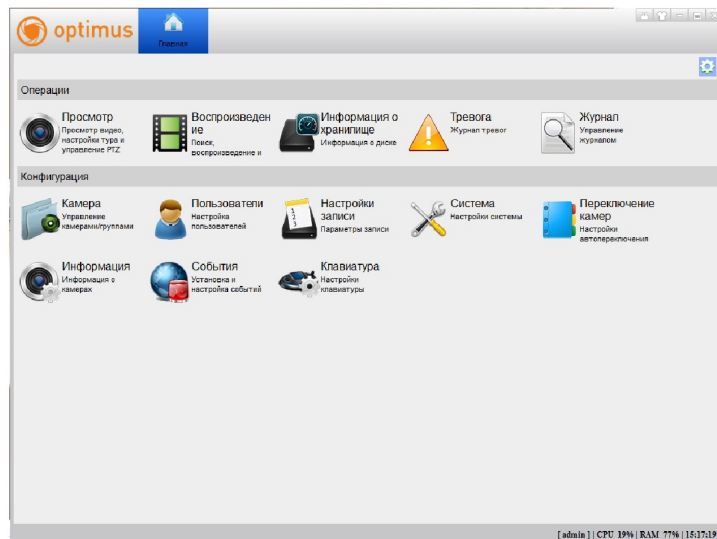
optimus

Главная

Операции

Просмотр
Просмотр видео, настройки тура и управление PTZ

Воспроизведение
Поиск, воспроизведение и

Информация о хранилище
Информация о диске

Тревога
Журнал тревог

Журнал
Управление журналом

Конфигурация

Камера
Управление камерами/группами

Пользователи
Настройка пользователей

Настройки записи
Параметры записи

Система
Настройки системы

Переключение камер
Настройки автопереключения

Информация
Информация о камерах

События
Установка и настройка событий

Клавиатура
Настройки клавиатуры

[ admin ] | CPU 19% | RAM 77% | 15:17:19